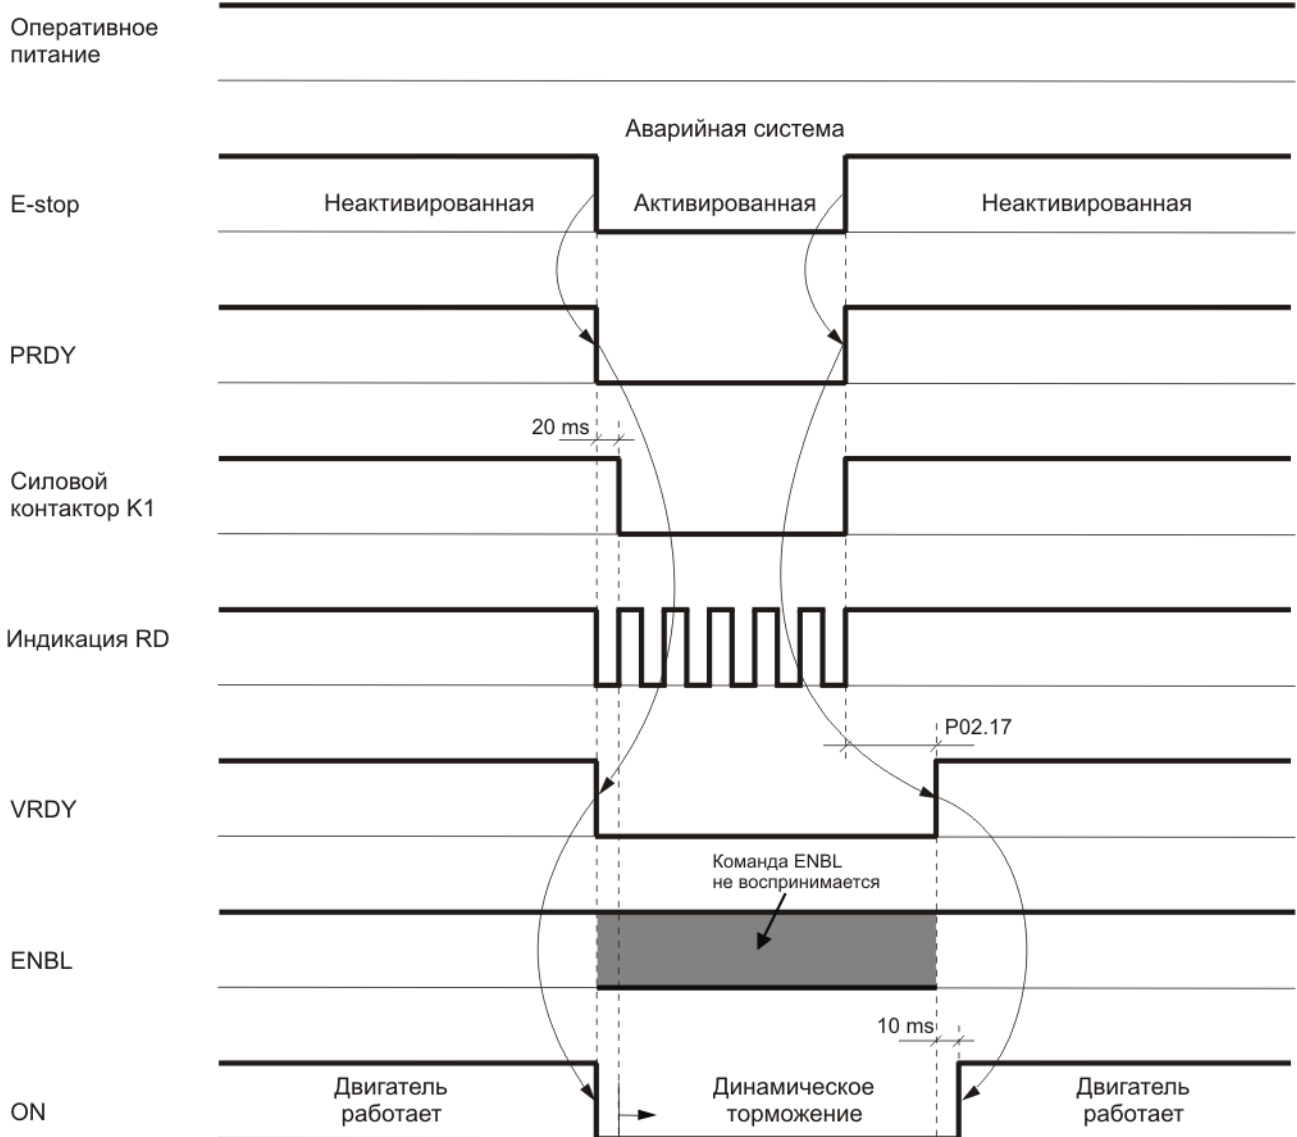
Оперативное питание

Аварийная система

E-stop

Неактивированная

Активированная

Неактивированная

PRDY

20 ms

Силовой контактор K1

Индикация RD

P02.17

VRDY

Команда ENBL не воспринимается

ENBL

10 ms

ON

Двигатель работает

Динамическое торможение

Двигатель работает